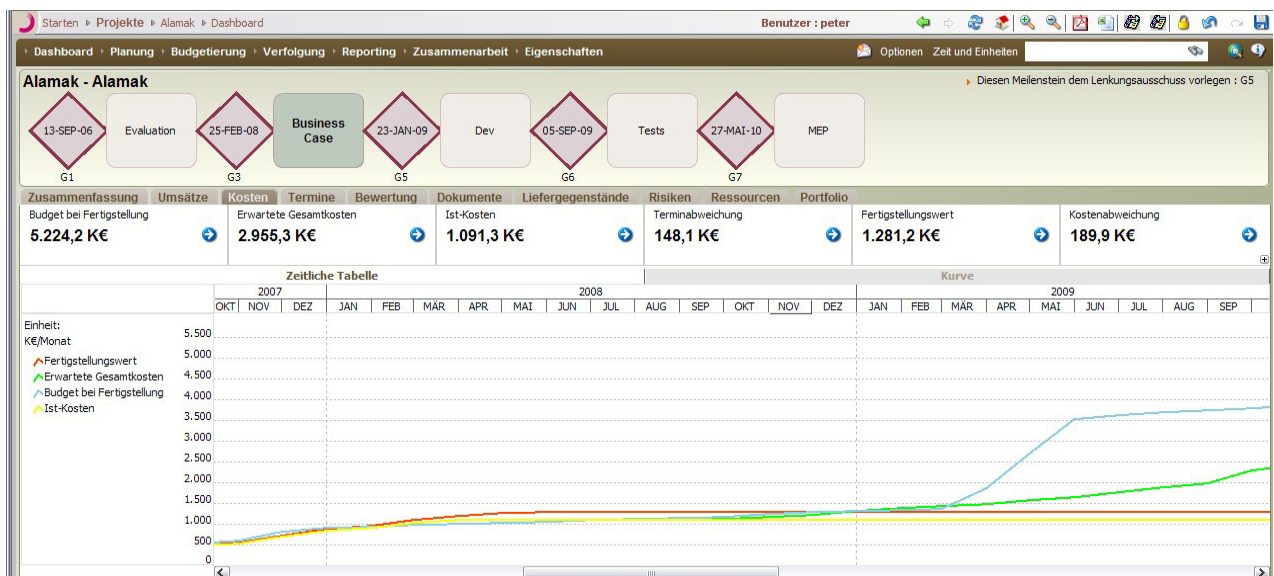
Starten ▸ Projekte ▸ Alamak ▸ Dashboard

Benutzer : peter

▸ Dashboard ▸ Planung ▸ Budgetierung ▸ Verfolgung ▸ Reporting ▸ Zusammenarbeit ▸ Eigenschaften

Optionen Zeit und Einheiten

Alamak - Alamak

▸ Diesen Meilenstein dem Lenkungsausschuss vorlegen : G5

13-SEP-06
G1
Evaluation
25-FEB-08
G3
Business Case
23-JAN-09
G5
Dev
05-SEP-09
G6
Tests
27-MAI-10
G7
MEP

Zusammenfassung Umsätze Kosten Termine Bewertung Dokumente Liefergegenstände Risiken Ressourcen Portfolio

| Budget bei Fertigstellung | Erwartete Gesamtkosten | Ist-Kosten | Terminabweichung | Fertigstellungswert | Kostenabweichung |
|---|---|---|---|---|---|
| 5.224,2 K€ | 2.955,3 K€ | 1.091,3 K€ | 148,1 K€ | 1.281,2 K€ | 189,9 K€ |

Zeitliche Tabelle

Kurve

2007
OKT NOV DEZ
2008
JAN FEB MÄR APR MAI JUN JUL AUG SEP OKT NOV DEZ
2009
JAN FEB MÄR APR MAI JUN JUL AUG SEP

Einheit:
K€/Monat

Fertigstellungswert
Erwartete Gesamtkosten
Budget bei Fertigstellung
Ist-Kosten

5.500
5.000
4.500
4.000
3.500
3.000
2.500
2.000
1.500
1.000
500
0